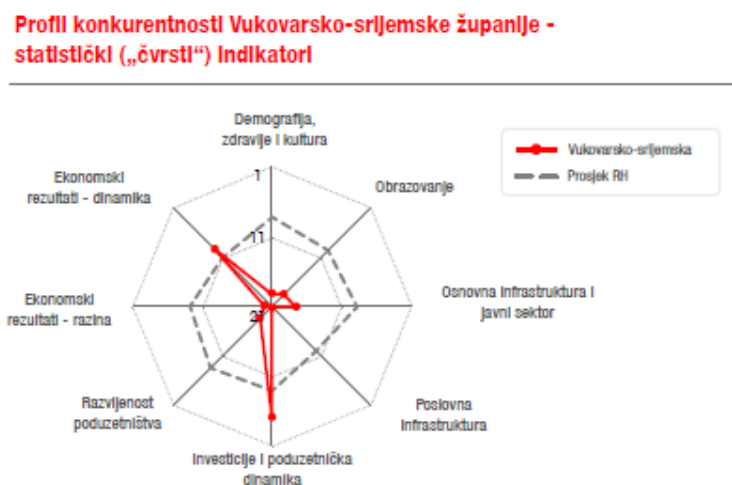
Profil konkurentnosti Vukovarsko-srijemske županije - statistički („čvrsti") indikatori

Demografija, zdravlje i kultura

1

11

21

Obrazovanje

Osnovna infrastruktura i javni sektor

Poslovna infrastruktura

Investicije i poduzetnička dinamika

Razvijenost poduzetništva

Ekonomski rezultati - razina

Ekonomski rezultati - dinamika

Vukovarsko-srijemska

Prosjek RH